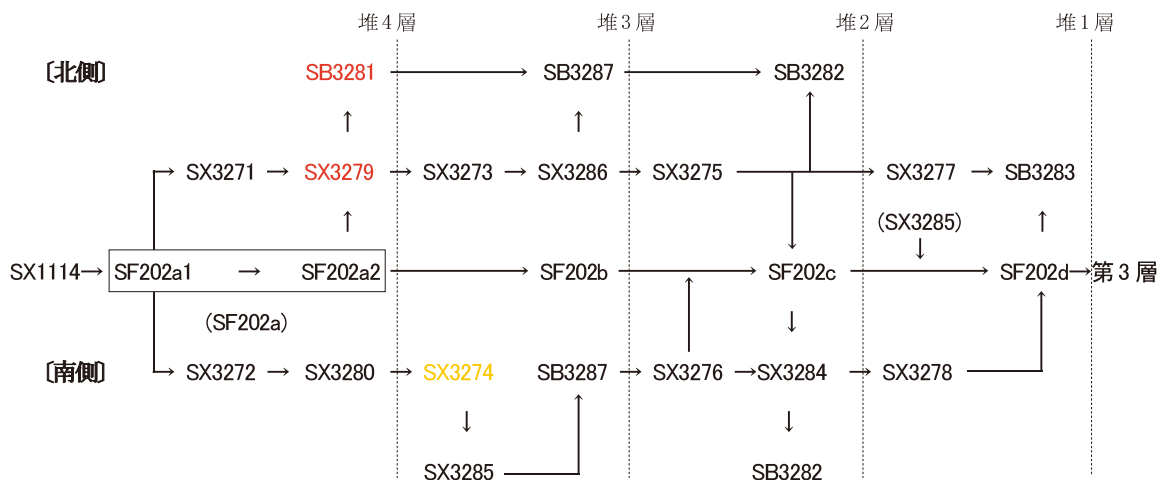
堆4層　堆3層　堆2層　堆1層

〔北側〕 SB3281 → SB3287 → SB3282

SX3271 → SX3279 → SX3273 → SX3286 → SX3275 → SX3277 → SB3283

(SX3285)

SX1114→ SF202a1 → SF202a2 → SF202b → SF202c → SF202d→第3層

(SF202a)

〔南側〕 SX3272 → SX3280 → SX3274 SB3287 → SX3276 →SX3284 → SX3278

SX3285　SB3282